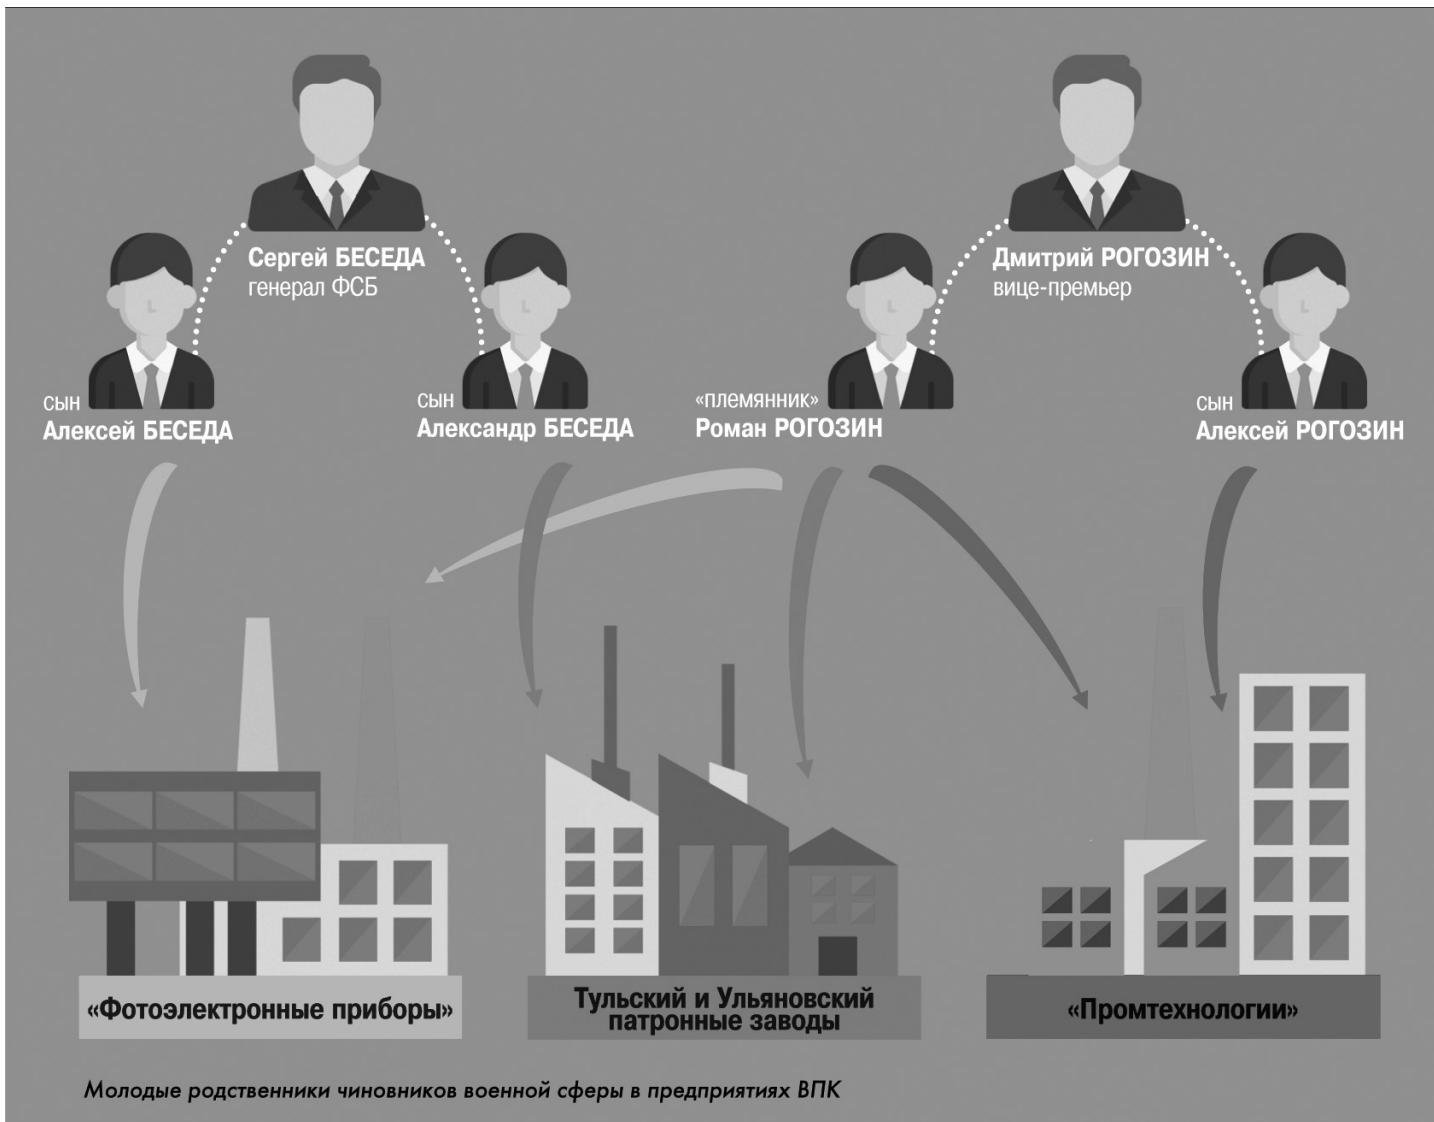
Сергей БЕСЕДА
генерал ФСБ

Дмитрий РОГОЗИН
вице-премьер

сын
Алексей БЕСЕДА

сын
Александр БЕСЕДА

«племянник»
Роман РОГОЗИН

сын
Алексей РОГОЗИН

«Фотоэлектронные приборы»

Тульский и Ульяновский патронные заводы

«Промтехнологии»

Молодые родственники чиновников военной сферы в предприятиях ВПК